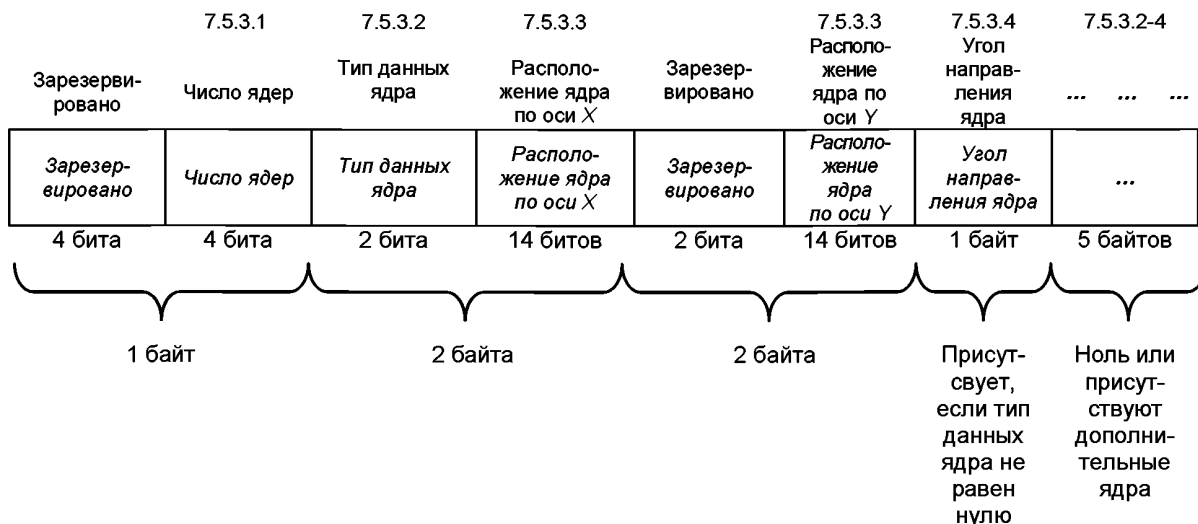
7.5.3.1 7.5.3.2 7.5.3.3 7.5.3.3 7.5.3.4 7.5.3.2-4

Зарезервировано | Число ядер | Тип данных ядра | Расположение ядра по оси $X$ | Зарезервировано | Расположение ядра по оси $Y$ | Угол направления ядра | ... ... ...

| Зарезервировано | Число ядер | Тип данных ядра | Расположение ядра по оси $X$ | Зарезервировано | Расположение ядра по оси $Y$ | Угол направления ядра | ... |
|---|---|---|---|---|---|---|---|
| 4 бита | 4 бита | 2 бита | 14 битов | 2 бита | 14 битов | 1 байт | 5 байтов |

1 байт

2 байта

2 байта

Присутсвует, если тип данных ядра не равен нулю

Ноль или присутствуют дополнительные ядра